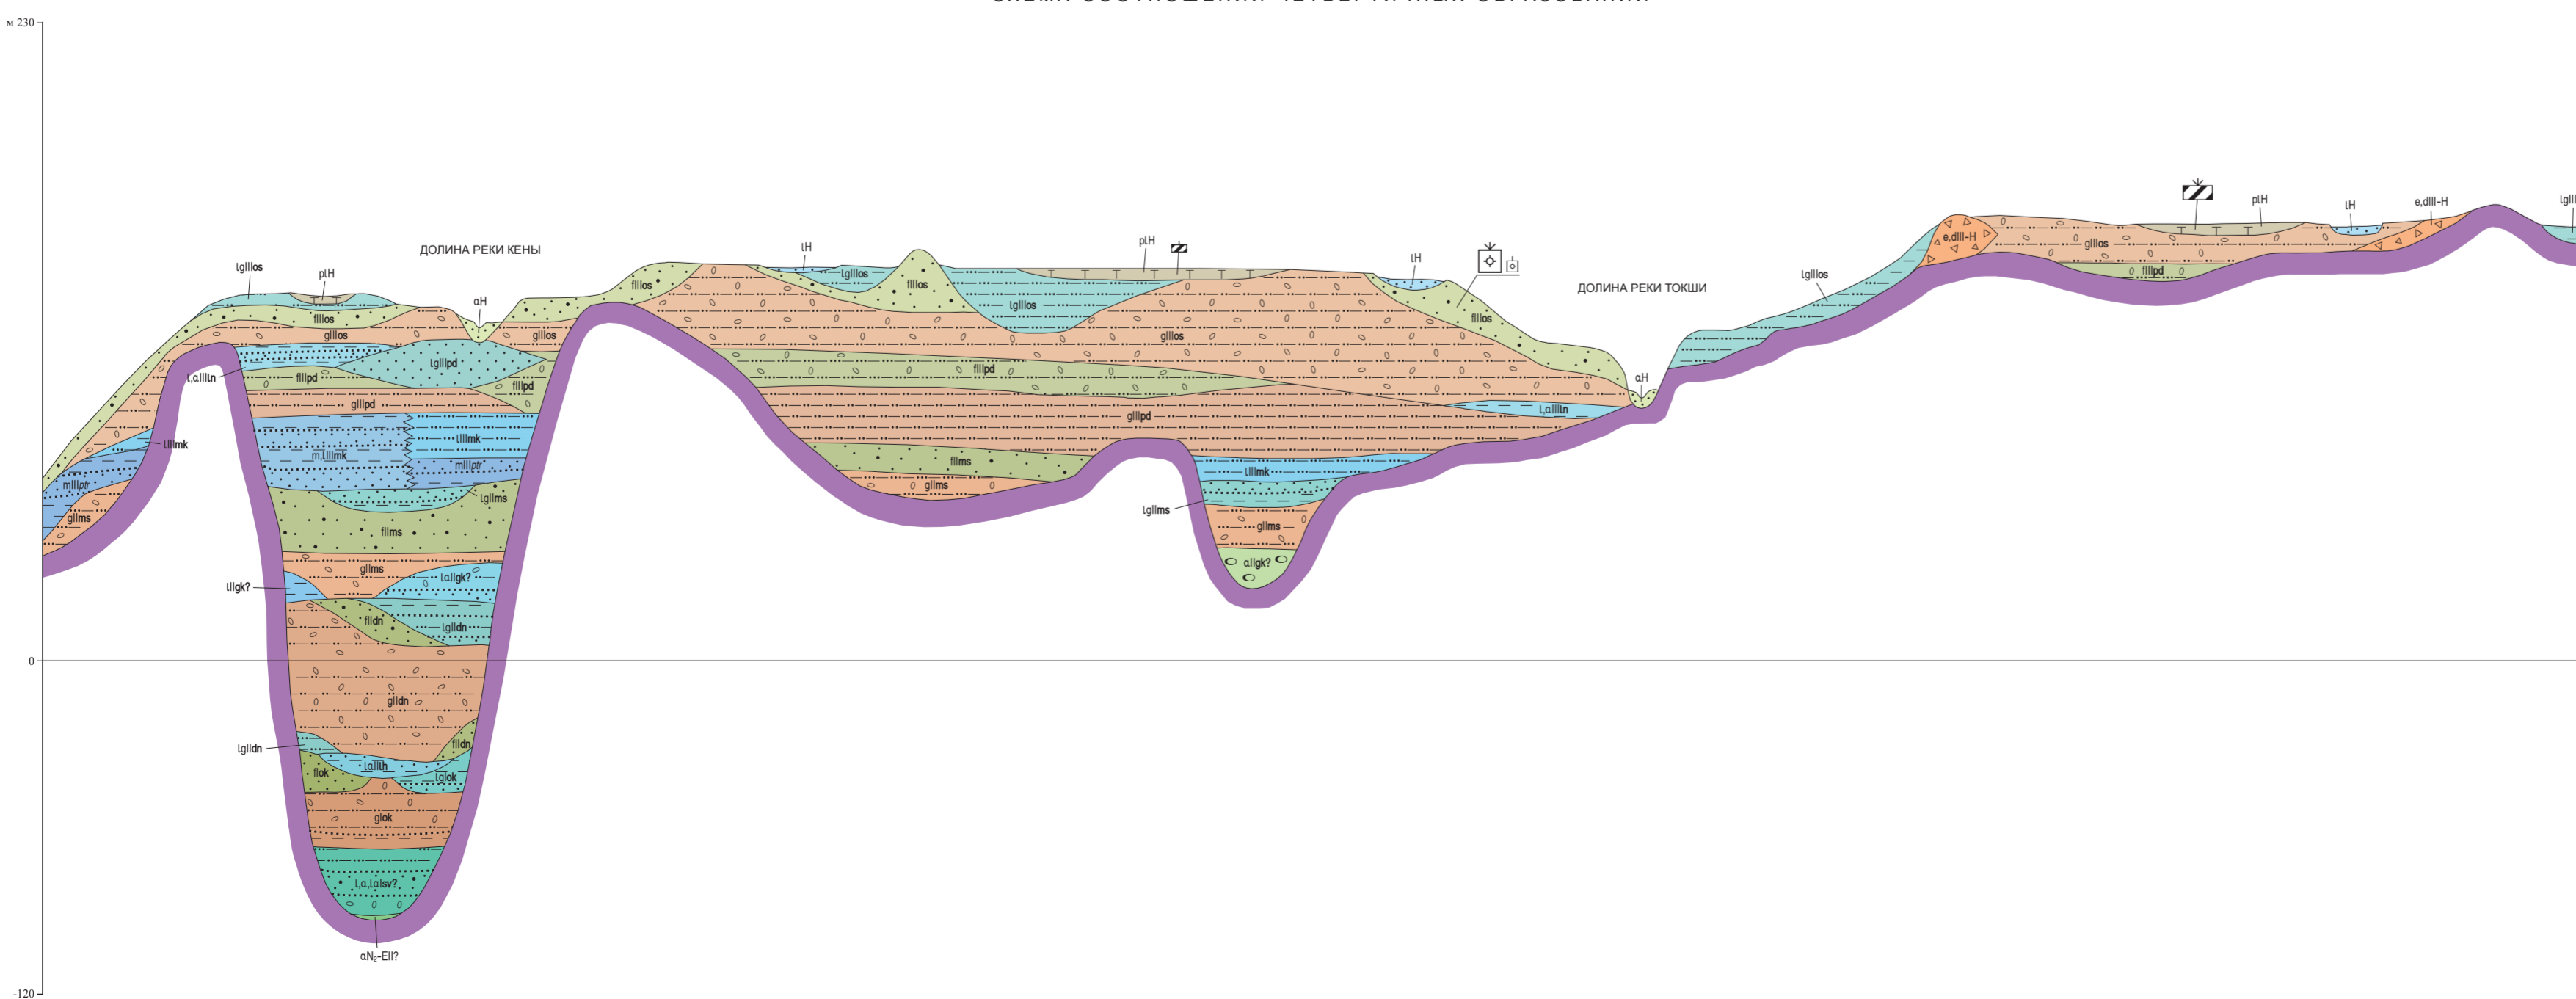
м 230

0

-120

ДОЛИНА РЕКИ КЕНЫ

ДОЛИНА РЕКИ ТОКШИ

lgIIIos
plH
fIIIos
gIIIos
aH
gIIIos
lgIIIpd
l,aIIIln
fIIIpd
fIIIpd
gIIIpd
lIIImk
lIIImk
m,lIIImk
mIIIptr
mIIIptr
gIIms
lgIIms
fIIms
gIIms
lIIgk?
l,a,IIgk?
fIIdn
lgIIdn
gIIdn
lgIIdn
fIIdn
fIok
l,aIIlh
lgIok
gIok
l,a,l,aIsv?
aN$_2$-EII?
lH
lgIIIos
fIIIos
fIIIos
plH
lgIIIos
gIIIos
lH
fIIIos
fIIIpd
gIIIpd
aH
l,aIIIln
fIIms
gIIms
lIIImk
lgIIms
gIIms
aIIgk?
lgIIIos
e,dIII-H
gIIIos
fIIIpd
plH
lH
e,dIII-H
lgIII